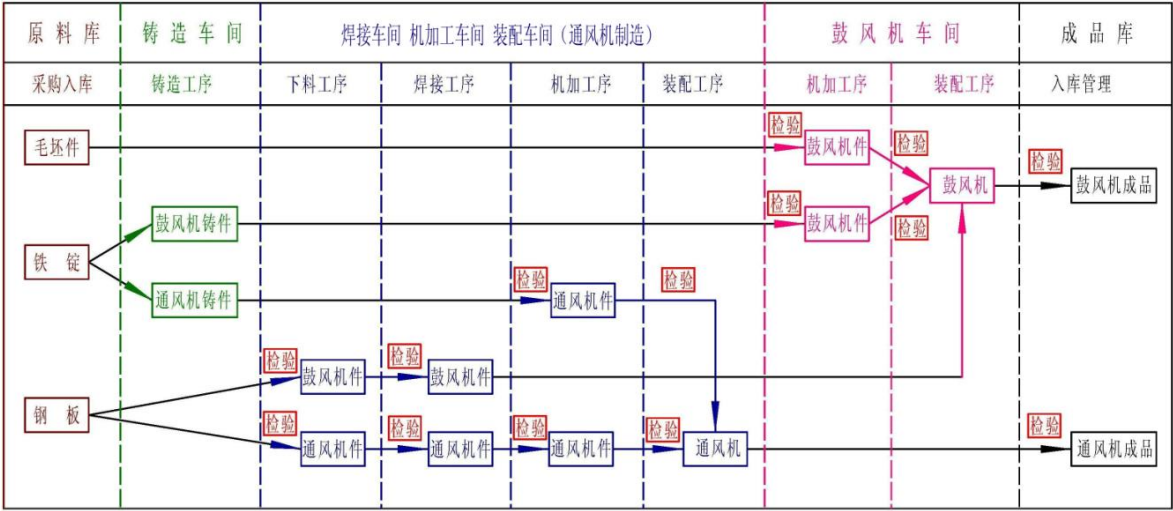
| 原料库 | 铸造车间 | 焊接车间 机加工车间 装配车间（通风机制造） | | | | 鼓风机车间 | | 成品库 |
|---|---|---|---|---|---|---|---|---|
| 采购入库 | 铸造工序 | 下料工序 | 焊接工序 | 机加工序 | 装配工序 | 机加工序 | 装配工序 | 入库管理 |

毛坯件

检验 鼓风机件

检验

鼓风机

检验 鼓风机成品

鼓风机铸件

检验 鼓风机件

检验

铁锭

检验

检验

通风机铸件

通风机件

检验 鼓风机件

检验 鼓风机件

钢板

检验 通风机件

检验 通风机件

检验 通风机件

检验 通风机

检验 通风机成品